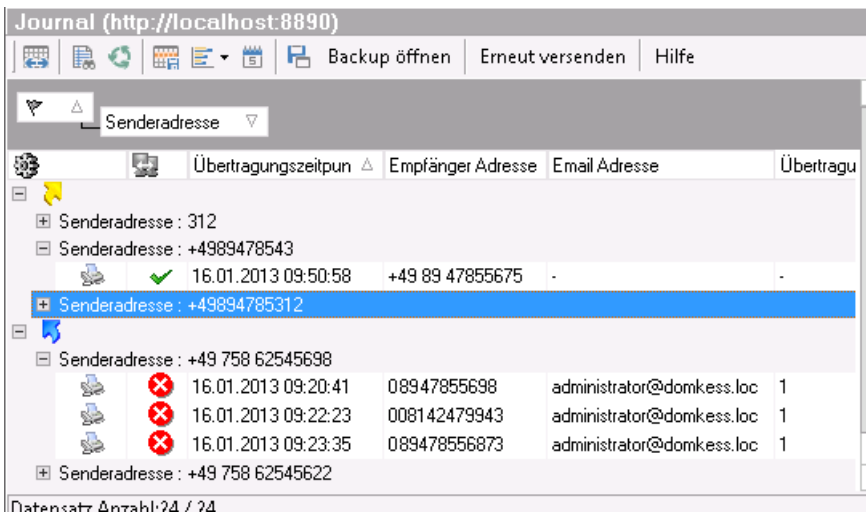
Journal (http://localhost:8890)

Backup öffnen | Erneut versenden | Hilfe

Senderadresse

| | | Übertragungszeitpun | Empfänger Adresse | Email Adresse | Übertragu |
|---|---|---|---|---|---|

Senderadresse : 312
Senderadresse : +4989478543

| | | 16.01.2013 09:50:58 | +49 89 47855675 | - | - |
|---|---|---|---|---|---|

Senderadresse : +49894785312

Senderadresse : +49 758 62545698

| | | 16.01.2013 09:20:41 | 08947855698 | administrator@domkess.loc | 1 |
|---|---|---|---|---|---|
| | | 16.01.2013 09:22:23 | 008142479943 | administrator@domkess.loc | 1 |
| | | 16.01.2013 09:23:35 | 089478556873 | administrator@domkess.loc | 1 |

Senderadresse : +49 758 62545622

Datensatz Anzahl:24 / 24